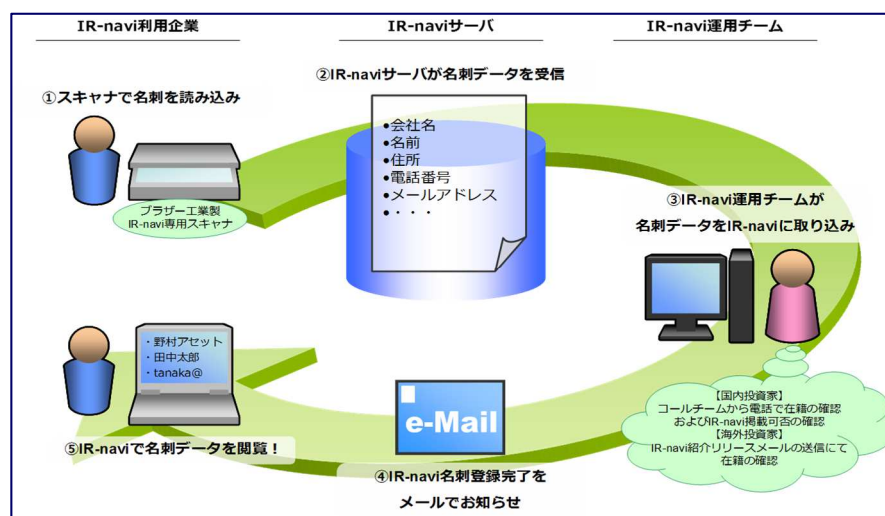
IR-navi利用企業

IR-naviサーバ

IR-navi運用チーム

②IR-naviサーバが名刺データを受信

①スキャナで名刺を読み込み

•会社名
•名前
•住所
•電話番号
•メールアドレス
•・・・

ブラザー工業製
IR-navi専用スキャナ

③IR-navi運用チームが
名刺データをIR-naviに取り込み

・野村アセット
・田中太郎
・tanaka@

e-Mail

【国内投資家】
コールチームから電話で在籍の確認
およびIR-navi掲載可否の確認
【海外投資家】
IR-navi紹介リリースメールの送信にて
在籍の確認

⑤IR-naviで名刺データを閲覧！

④IR-navi名刺登録完了を
メールでお知らせ